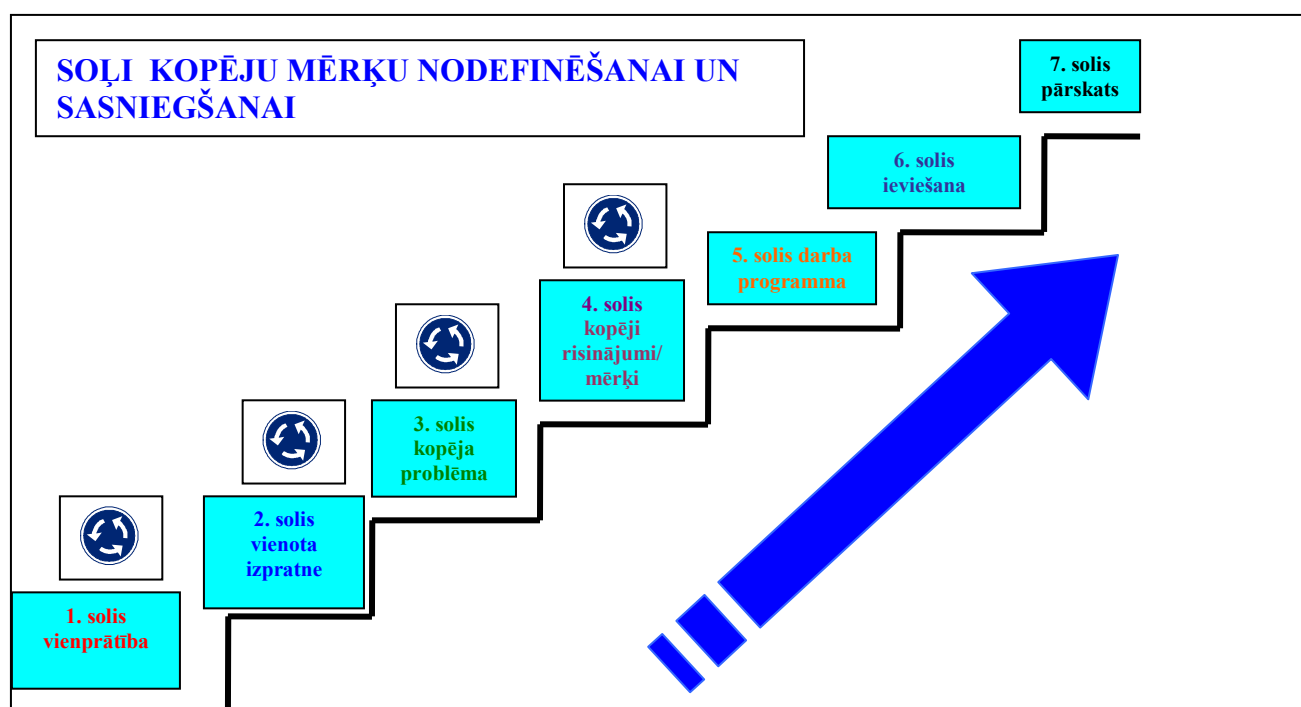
SOĻI KOPĒJU MĒRĶU NODEFINĒŠANAI UN SASNIEGŠANAI

7. solis pārskats

6. solis ieviešana

5. solis darba programma

4. solis kopēji risinājumi/ mērķi

3. solis kopēja problēma

2. solis vienota izpratne

1. solis vienprātība